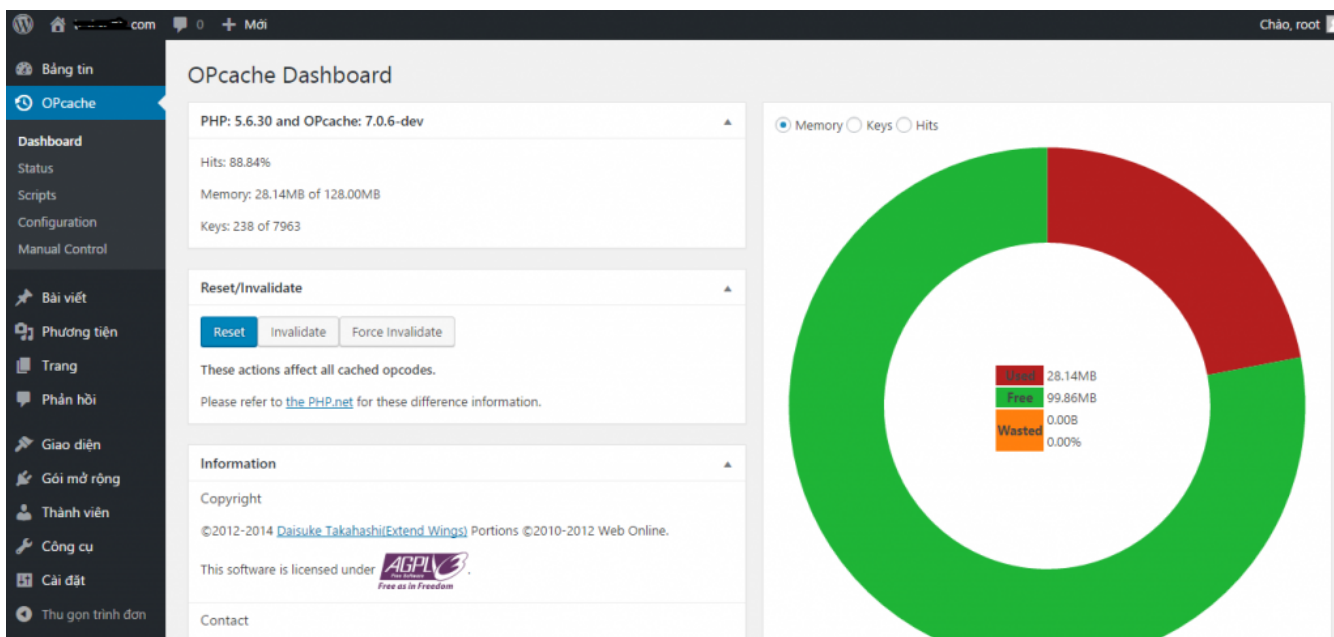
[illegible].com 0 + Mới

Chào, root

Bảng tin
OPcache
Dashboard
Status
Scripts
Configuration
Manual Control
Bài viết
Phương tiện
Trang
Phản hồi
Giao diện
Gói mở rộng
Thành viên
Công cụ
Cài đặt
Thu gọn trình đơn

OPcache Dashboard

PHP: 5.6.30 and OPcache: 7.0.6-dev

Hits: 88.84%

Memory: 28.14MB of 128.00MB

Keys: 238 of 7963

Reset/Invalidate

Reset Invalidate Force Invalidate

These actions affect all cached opcodes.

Please refer to the PHP.net for these difference information.

Information

Copyright

©2012-2014 Daisuke Takahashi(Extend Wings) Portions ©2010-2012 Web Online.

This software is licensed under AGPL v3 Free Software Free as in Freedom

Contact

Memory Keys Hits

Used 28.14MB
Free 99.86MB
Wasted 0.00B
0.00%